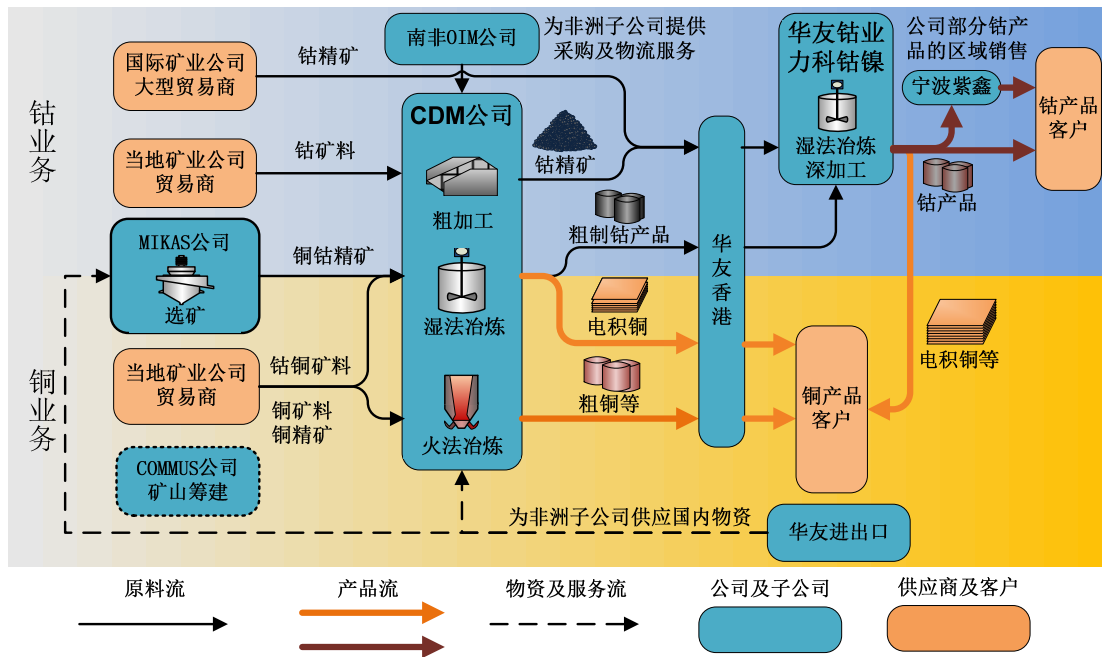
钴业务

铜业务

国际矿业公司大型贸易商

钴精矿

南非OIM公司

为非洲子公司提供采购及物流服务

华友钴业力科钴镍

公司部分钴产品的区域销售

宁波紫鑫

钴产品客户

当地矿业公司贸易商

钴矿料

CDM公司

钴精矿

粗加工

湿法冶炼深加工

钴产品

MIKAS公司

选矿

铜钴精矿

粗制钴产品

湿法冶炼

华友香港

电积铜

电积铜等

当地矿业公司贸易商

钴铜矿料

铜矿料铜精矿

粗铜等

铜产品客户

火法冶炼

COMMUS公司矿山筹建

为非洲子公司供应国内物资

华友进出口

原料流

产品流

物资及服务流

公司及子公司

供应商及客户